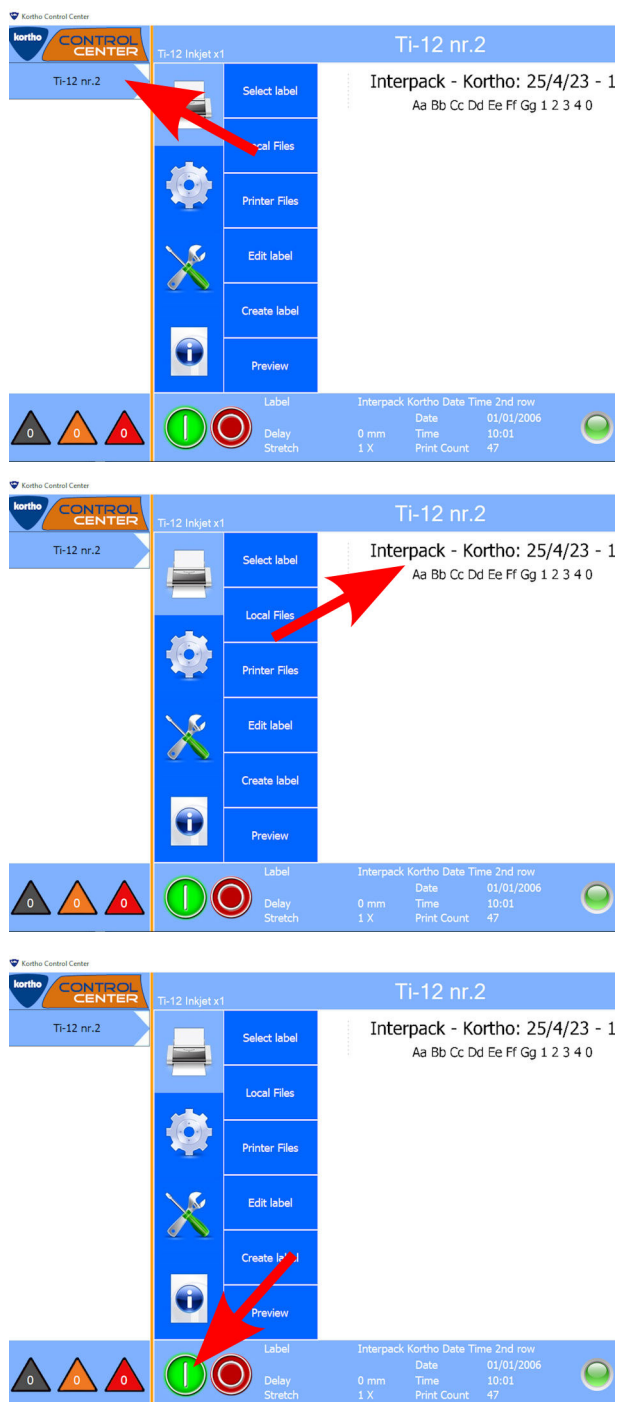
Kortho Control Center

kortho CONTROL CENTER

Ti-12 Inkjet x1

Ti-12 nr.2

Ti-12 nr.2

Select label

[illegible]cal Files

Printer Files

Edit label

Create label

Preview

Interpack - Kortho: 25/4/23 - 1

Aa Bb Cc Dd Ee Ff Gg 1 2 3 4 0

0 0 0

Label Interpack Kortho Date Time 2nd row
Date 01/01/2006
Delay 0 mm Time 10:01
Stretch 1 X Print Count 47

Kortho Control Center

kortho CONTROL CENTER

Ti-12 Inkjet x1

Ti-12 nr.2

Ti-12 nr.2

Select label

Local Files

Printer Files

Edit label

Create label

Preview

Interpack - Kortho: 25/4/23 - 1

Aa Bb Cc Dd Ee Ff Gg 1 2 3 4 0

0 0 0

Label Interpack Kortho Date Time 2nd row
Date 01/01/2006
Delay 0 mm Time 10:01
Stretch 1 X Print Count 47

Kortho Control Center

kortho CONTROL CENTER

Ti-12 Inkjet x1

Ti-12 nr.2

Ti-12 nr.2

Select label

Local Files

Printer Files

Edit label

Create la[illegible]l

Preview

Interpack - Kortho: 25/4/23 - 1

Aa Bb Cc Dd Ee Ff Gg 1 2 3 4 0

0 0 0

Label Interpack Kortho Date Time 2nd row
Date 01/01/2006
Delay 0 mm Time 10:01
Stretch 1 X Print Count 47